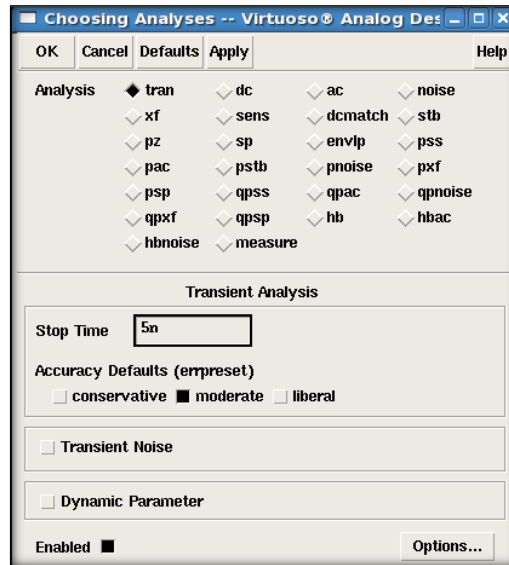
Choosing Analyses -- Virtuoso® Analog Des

OK Cancel Defaults Apply Help

Analysis

| | | | |
|---|---|---|---|
| tran | dc | ac | noise |
| xf | sens | dcmatch | stb |
| pz | sp | envlp | pss |
| pac | pstb | pnoise | pxf |
| psp | qpss | qpac | qpnoise |
| qpxf | qpsp | hb | hbac |
| hbnoise | measure | | |

Transient Analysis

Stop Time 5n

Accuracy Defaults (errpreset)

conservative moderate liberal

Transient Noise

Dynamic Parameter

Enabled

Options...